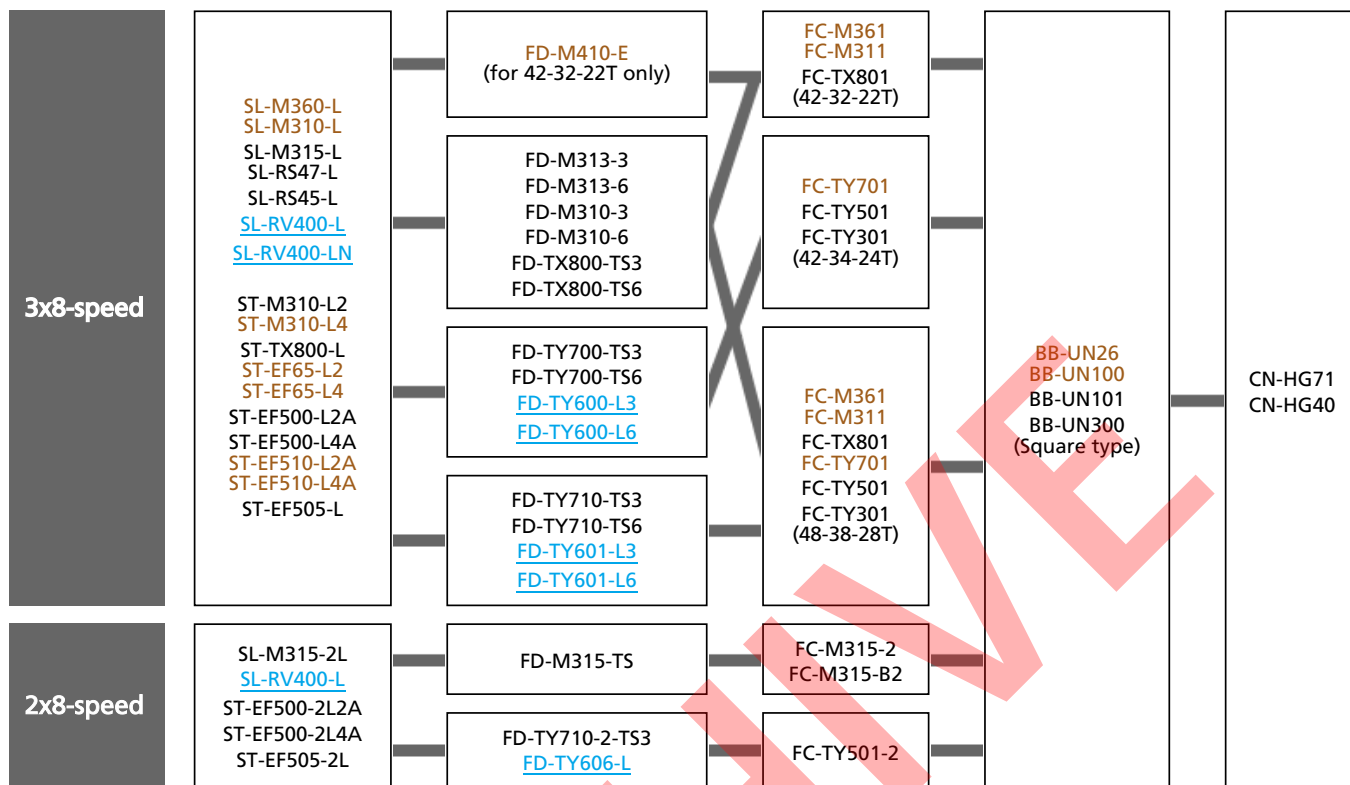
3x8-speed

SL-M360-L
SL-M310-L
SL-M315-L
SL-RS47-L
SL-RS45-L
SL-RV400-L
SL-RV400-LN

ST-M310-L2
ST-M310-L4
ST-TX800-L
ST-EF65-L2
ST-EF65-L4
ST-EF500-L2A
ST-EF500-L4A
ST-EF510-L2A
ST-EF510-L4A
ST-EF505-L

FD-M410-E
(for 42-32-22T only)

FD-M313-3
FD-M313-6
FD-M310-3
FD-M310-6
FD-TX800-TS3
FD-TX800-TS6

FD-TY700-TS3
FD-TY700-TS6
FD-TY600-L3
FD-TY600-L6

FD-TY710-TS3
FD-TY710-TS6
FD-TY601-L3
FD-TY601-L6

FC-M361
FC-M311
FC-TX801
(42-32-22T)

FC-TY701
FC-TY501
FC-TY301
(42-34-24T)

FC-M361
FC-M311
FC-TX801
FC-TY701
FC-TY501
FC-TY301
(48-38-28T)

BB-UN26
BB-UN100
BB-UN101
BB-UN300
(Square type)

CN-HG71
CN-HG40

2x8-speed

SL-M315-2L
SL-RV400-L
ST-EF500-2L2A
ST-EF500-2L4A
ST-EF505-2L

FD-M315-TS

FD-TY710-2-TS3
FD-TY606-L

FC-M315-2
FC-M315-B2

FC-TY501-2

IVE